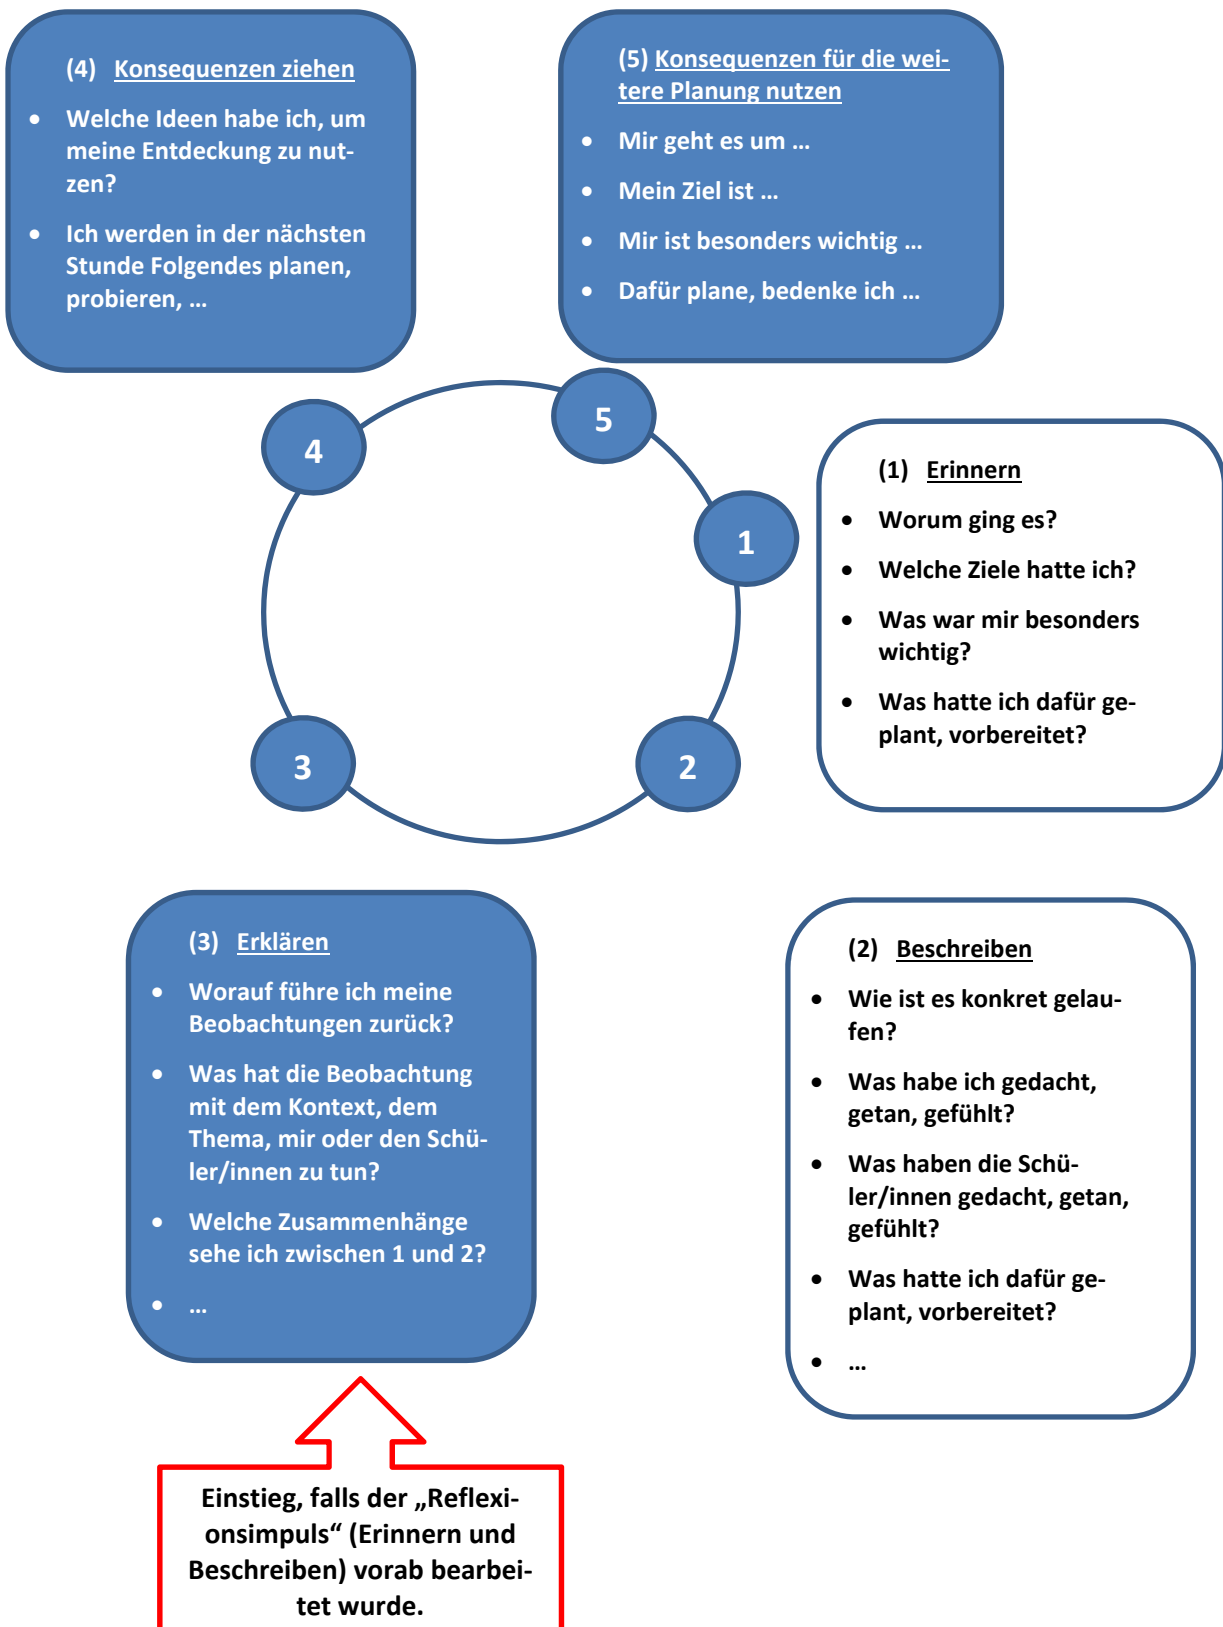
(4) Konsequenzen ziehen

- Welche Ideen habe ich, um meine Entdeckung zu nutzen?
- Ich werden in der nächsten Stunde Folgendes planen, probieren, …

(5) Konsequenzen für die weitere Planung nutzen

- Mir geht es um …
- Mein Ziel ist …
- Mir ist besonders wichtig …
- Dafür plane, bedenke ich …

4

5

1

3

2

(1) Erinnern

- Worum ging es?
- Welche Ziele hatte ich?
- Was war mir besonders wichtig?
- Was hatte ich dafür geplant, vorbereitet?

(3) Erklären

- Worauf führe ich meine Beobachtungen zurück?
- Was hat die Beobachtung mit dem Kontext, dem Thema, mir oder den Schüler/innen zu tun?
- Welche Zusammenhänge sehe ich zwischen 1 und 2?
- …

(2) Beschreiben

- Wie ist es konkret gelaufen?
- Was habe ich gedacht, getan, gefühlt?
- Was haben die Schüler/innen gedacht, getan, gefühlt?
- Was hatte ich dafür geplant, vorbereitet?
- …

Einstieg, falls der „Reflexionsimpuls“ (Erinnern und Beschreiben) vorab bearbeitet wurde.